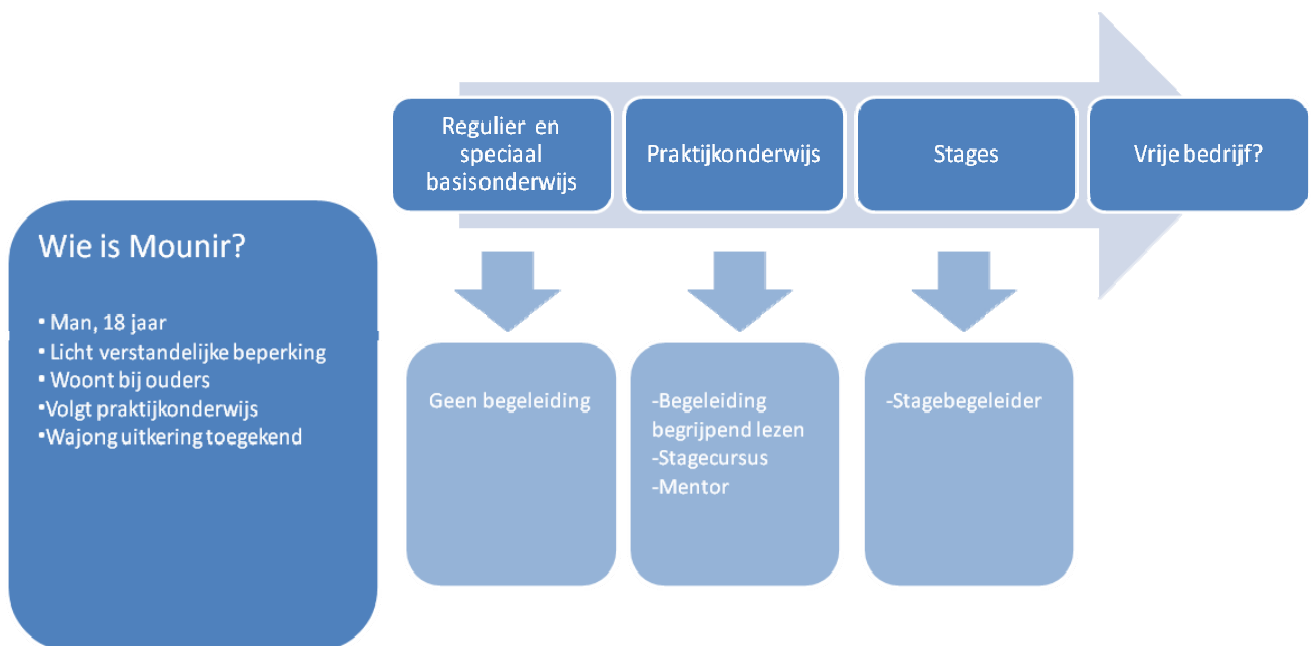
Regulier en speciaal basisonderwijs

Praktijkonderwijs

Stages

Vrije bedrijf?

Wie is Mounir?

• Man, 18 jaar
• Licht verstandelijke beperking
• Woont bij ouders
•Volgt praktijkonderwijs
•Wajong uitkering toegekend

Geen begeleiding

-Begeleiding begrijpend lezen
-Stagecursus
-Mentor

-Stagebegeleider